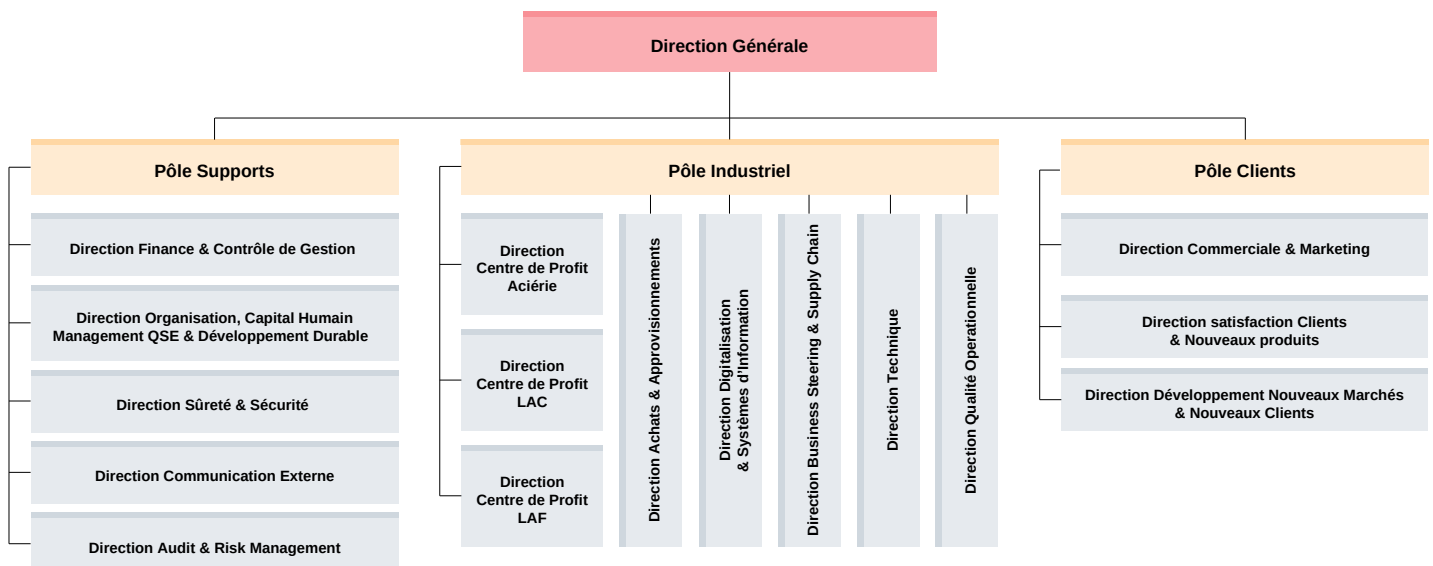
Direction Générale

Pôle Supports

Direction Finance & Contrôle de Gestion

Direction Organisation, Capital Humain Management QSE & Développement Durable

Direction Sûreté & Sécurité

Direction Communication Externe

Direction Audit & Risk Management

Pôle Industriel

Direction Centre de Profit Aciérie

Direction Centre de Profit LAC

Direction Centre de Profit LAF

Direction Achats & Approvisionnements

Direction Digitalisation & Systèmes d'Information

Direction Business Steering & Supply Chain

Direction Technique

Direction Qualité Operationnelle

Pôle Clients

Direction Commerciale & Marketing

Direction satisfaction Clients & Nouveaux produits

Direction Développement Nouveaux Marchés & Nouveaux Clients